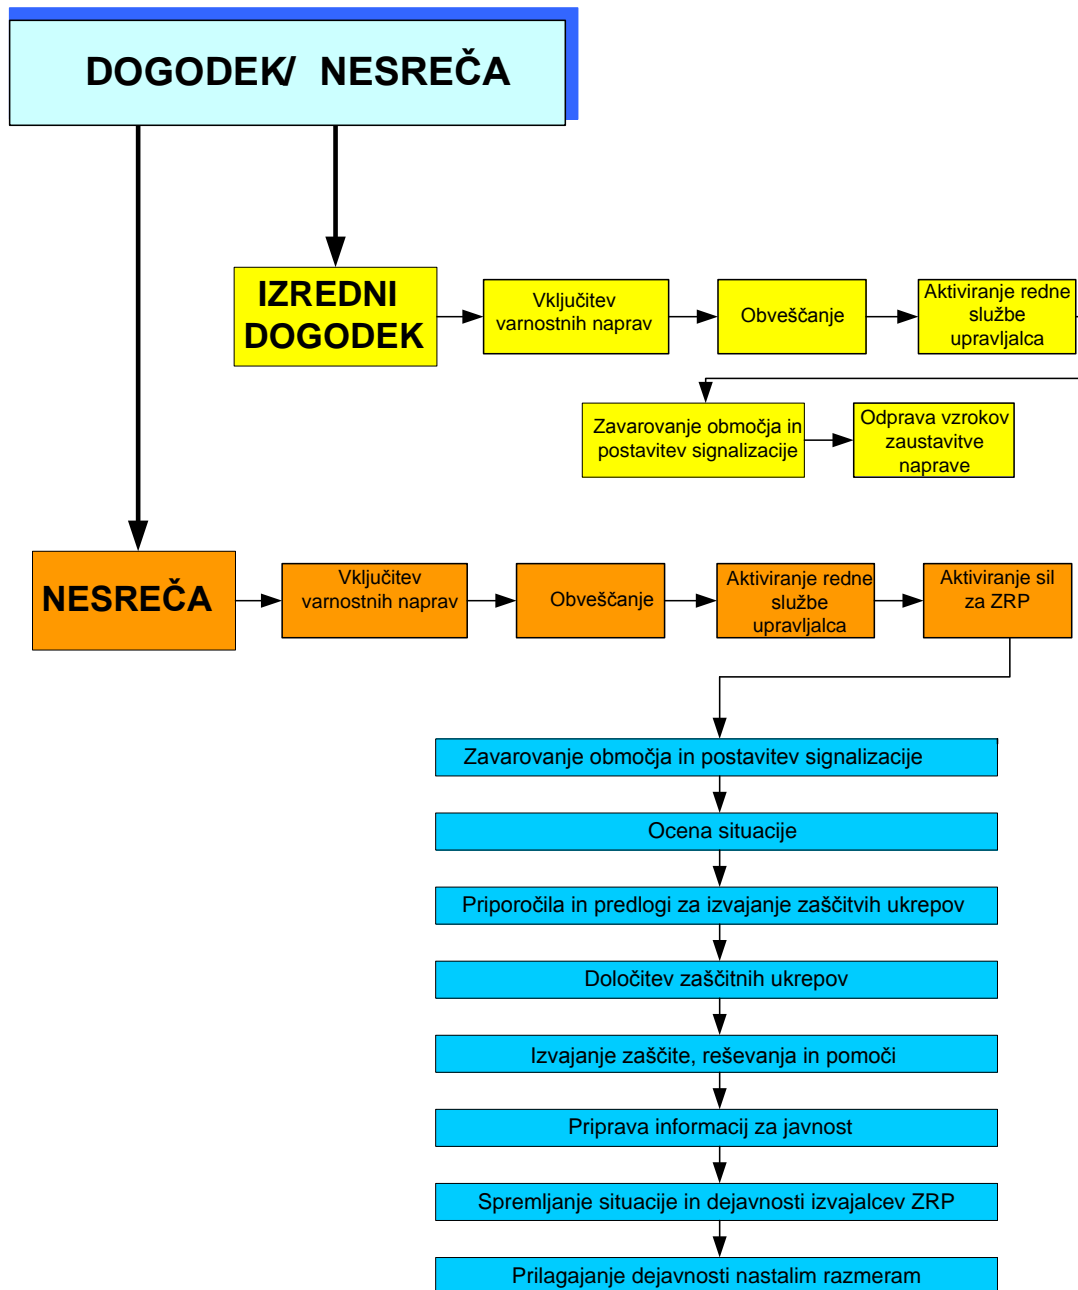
DOGODEK/ NESREČA

IZREDNI DOGODEK

Vključitev varnostnih naprav

Obveščanje

Aktiviranje redne službe upravljalca

Zavarovanje območja in postavitev signalizacije

Odprava vzrokov zaustavitve naprave

NESREČA

Vključitev varnostnih naprav

Obveščanje

Aktiviranje redne službe upravljalca

Aktiviranje sil za ZRP

Zavarovanje območja in postavitev signalizacije

Ocena situacije

Priporočila in predlogi za izvajanje zaščitvih ukrepov

Določitev zaščitnih ukrepov

Izvajanje zaščite, reševanja in pomoči

Priprava informacij za javnost

Spremljanje situacije in dejavnosti izvajalcev ZRP

Prilagajanje dejavnosti nastalim razmeram